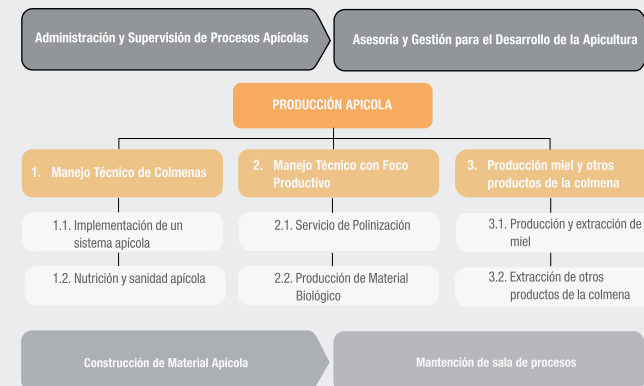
Administración y Supervisión de Procesos Apícolas

Asesoría y Gestión para el Desarrollo de la Apicultura

PRODUCCIÓN APICOLA

1. Manejo Técnico de Colmenas

1.1. Implementación de un sistema apícola

1.2. Nutrición y sanidad apícola

2. Manejo Técnico con Foco Productivo

2.1. Servicio de Polinización

2.2. Producción de Material Biológico

3. Producción miel y otros productos de la colmena

3.1. Producción y extracción de miel

3.2. Extracción de otros productos de la colmena

Construcción de Material Apícola

Mantención de sala de procesos